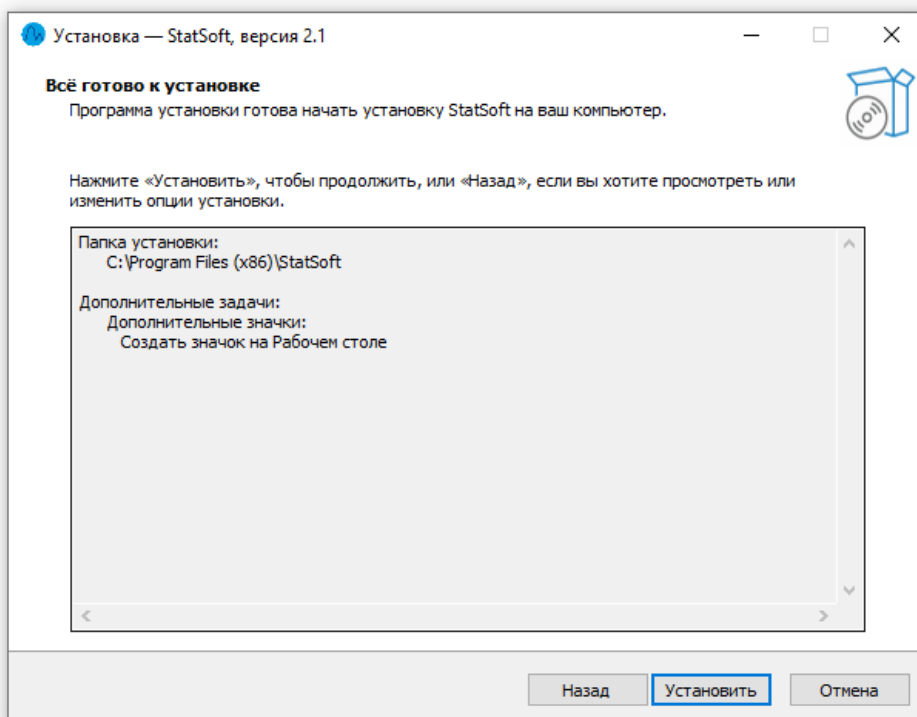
Установка — StatSoft, версия 2.1

Всё готово к установке
Программа установки готова начать установку StatSoft на ваш компьютер.

Нажмите «Установить», чтобы продолжить, или «Назад», если вы хотите просмотреть или изменить опции установки.

Папка установки:
C:\Program Files (x86)\StatSoft

Дополнительные задачи:
Дополнительные значки:
Создать значок на Рабочем столе

Назад
Установить
Отмена